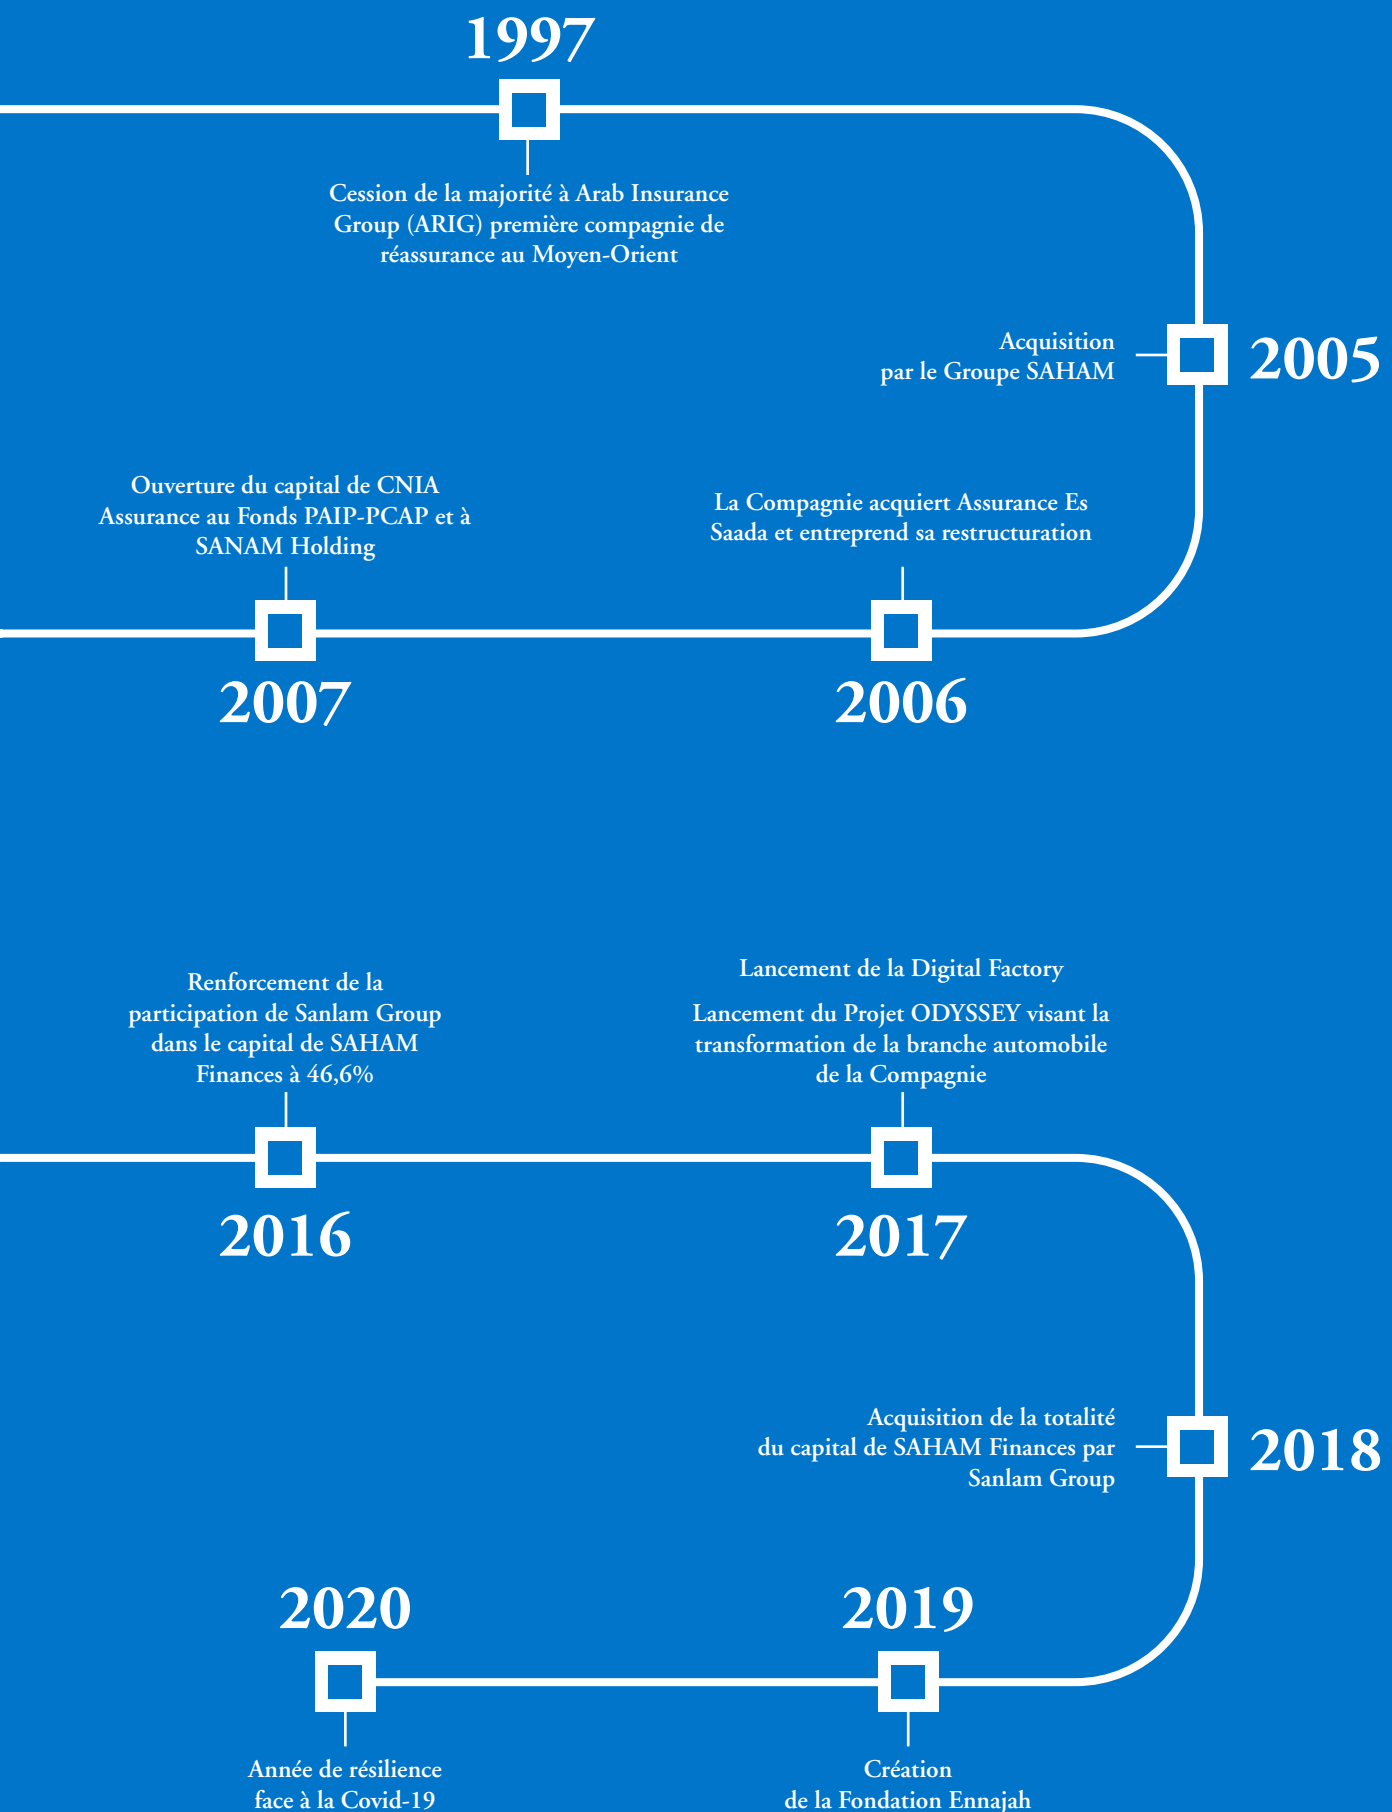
1997

Cession de la majorité à Arab Insurance Group (ARIG) première compagnie de réassurance au Moyen-Orient

Acquisition par le Groupe SAHAM

2005

Ouverture du capital de CNIA Assurance au Fonds PAIP-PCAP et à SANAM Holding

La Compagnie acquiert Assurance Es Saada et entreprend sa restructuration

2007

2006

Renforcement de la participation de Sanlam Group dans le capital de SAHAM Finances à 46,6%

Lancement de la Digital Factory

Lancement du Projet ODYSSEY visant la transformation de la branche automobile de la Compagnie

2016

2017

Acquisition de la totalité du capital de SAHAM Finances par Sanlam Group

2018

2020

2019

Année de résilience face à la Covid-19

Création de la Fondation Ennajah